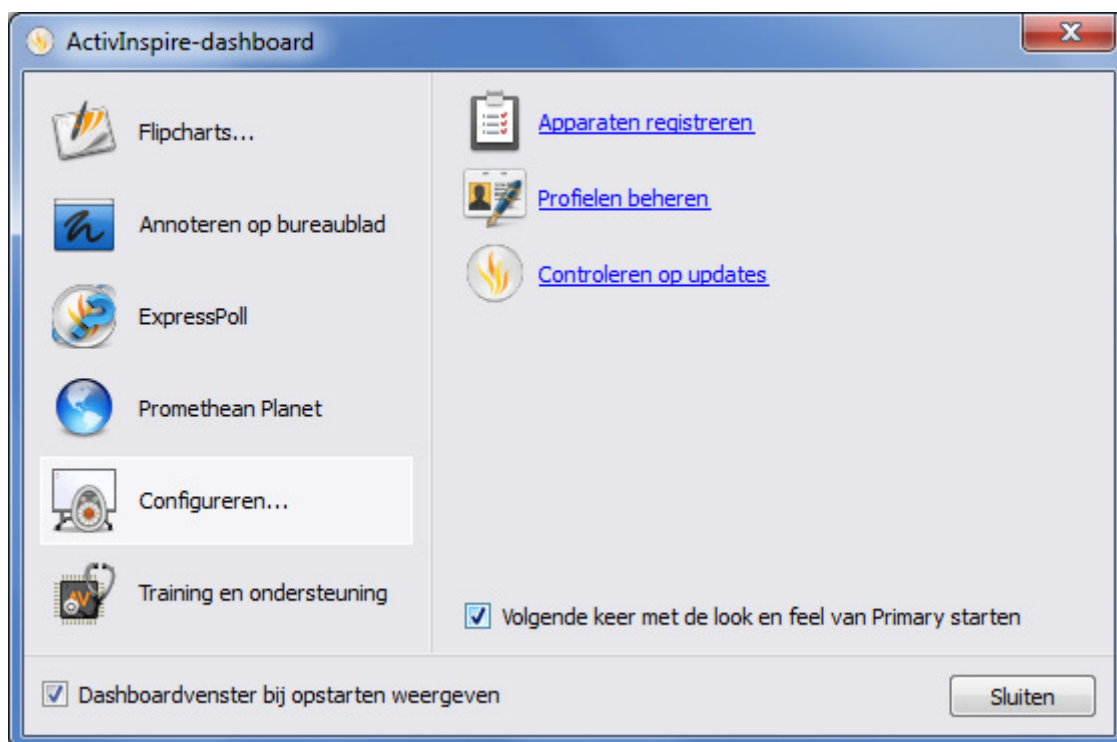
ActivInspire-dashboard

Flipcharts...

Annoteren op bureaublad

ExpressPoll

Promethean Planet

Configureren...

Training en ondersteuning

Apparaten registreren

Profielen beheren

Controleren op updates

Volgende keer met de look en feel van Primary starten

Dashboardvenster bij opstarten weergeven

Sluiten